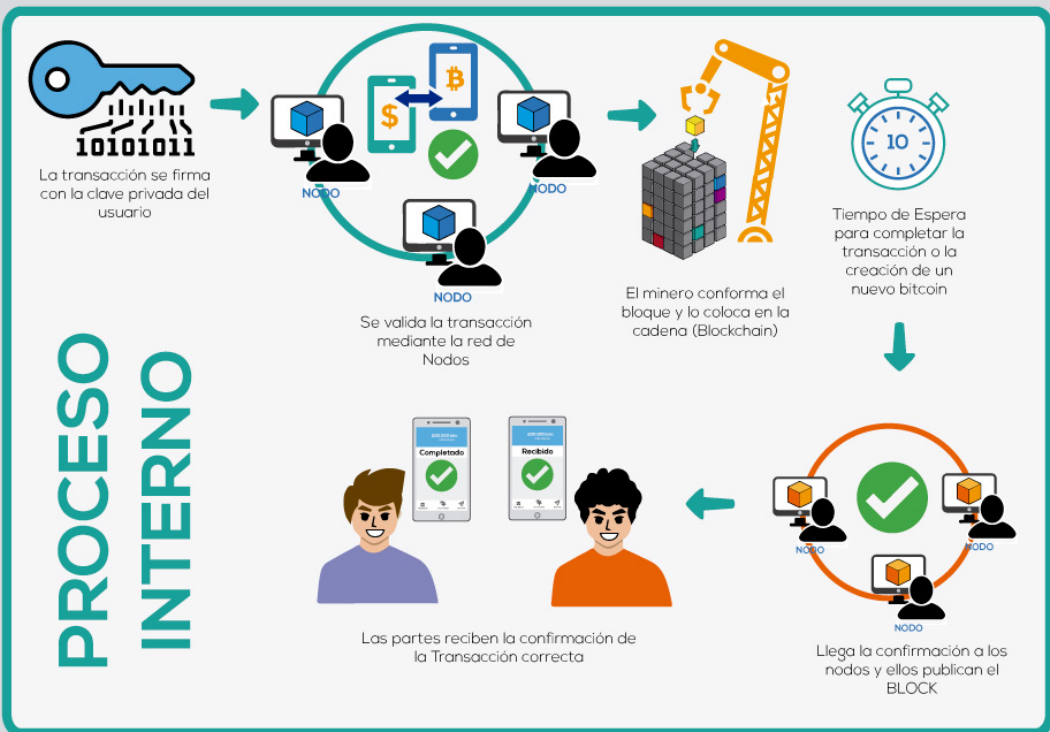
10101011

La transacción se firma con la clave privada del usuario

NODO

NODO

NODO

Se valida la transacción mediante la red de Nodos

El minero conforma el bloque y lo coloca en la cadena (Blockchain)

10

Tiempo de Espera para completar la transacción o la creación de un nuevo bitcoin

PROCESO INTERNO

Completado

Recibido

Las partes reciben la confirmación de la Transacción correcta

NODO

NODO

NODO

Llega la confirmación a los nodos y ellos publican el BLOCK